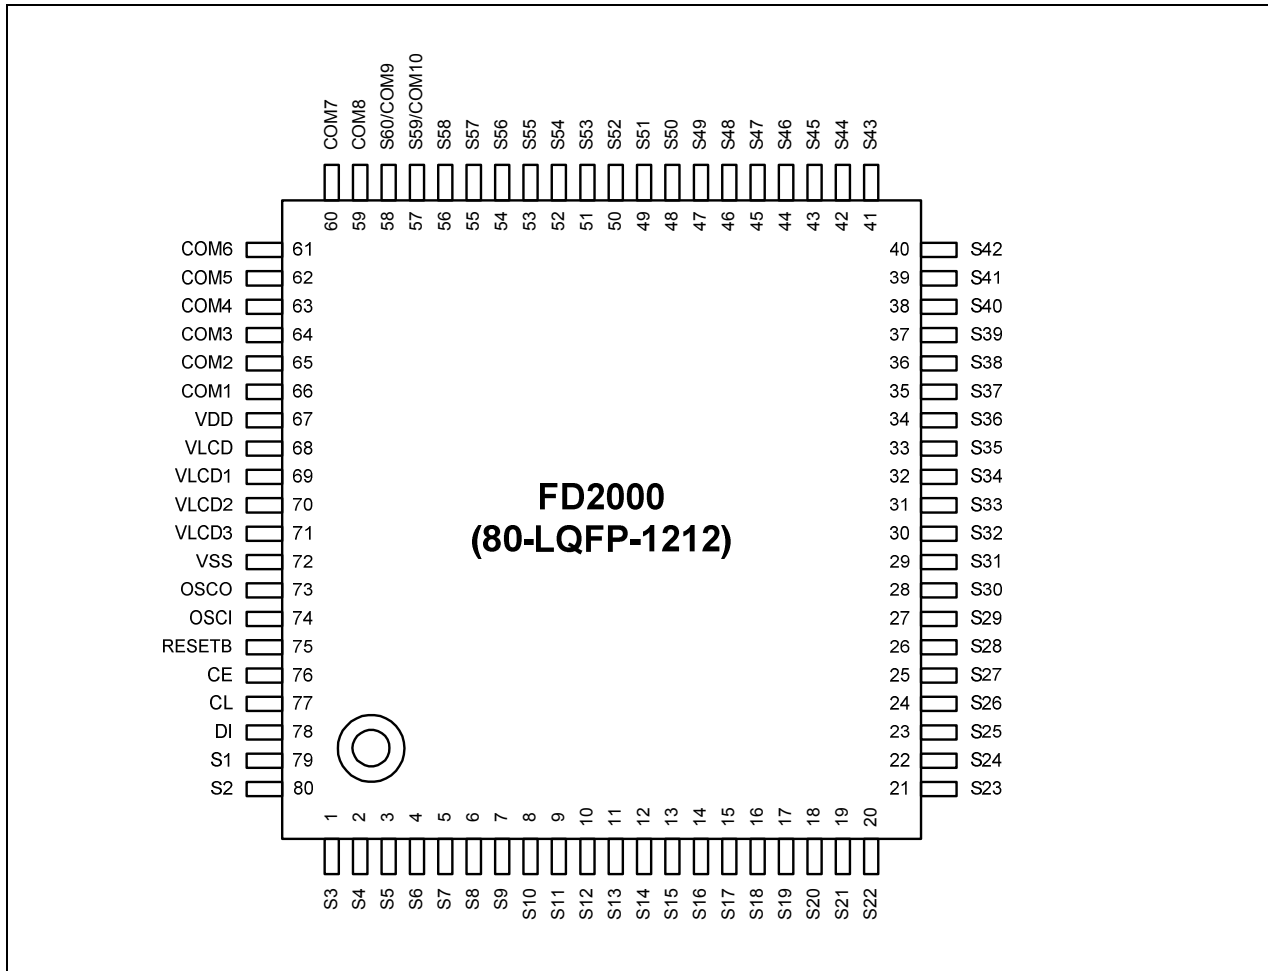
COM7 COM8 S60/COM9 S59/COM10 S58 S57 S56 S55 S54 S53 S52 S51 S50 S49 S48 S47 S46 S45 S44 S43

60 59 58 57 56 55 54 53 52 51 50 49 48 47 46 45 44 43 42 41

COM6 61
COM5 62
COM4 63
COM3 64
COM2 65
COM1 66
VDD 67
VLCD 68
VLCD1 69
VLCD2 70
VLCD3 71
VSS 72
OSCO 73
OSCI 74
RESETB 75
CE 76
CL 77
DI 78
S1 79
S2 80

40 S42
39 S41
38 S40
37 S39
36 S38
35 S37
34 S36
33 S35
32 S34
31 S33
30 S32
29 S31
28 S30
27 S29
26 S28
25 S27
24 S26
23 S25
22 S24
21 S23

FD2000
(80-LQFP-1212)

1 2 3 4 5 6 7 8 9 10 11 12 13 14 15 16 17 18 19 20

S3 S4 S5 S6 S7 S8 S9 S10 S11 S12 S13 S14 S15 S16 S17 S18 S19 S20 S21 S22